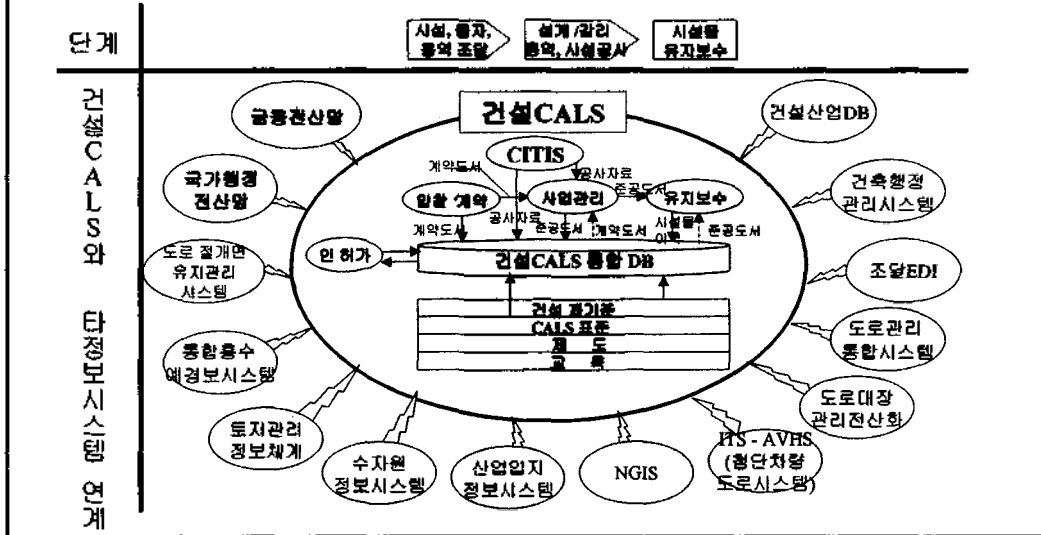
단계

시설, 용지, 용역 조달

설계/감리 용역, 시설공사

시설물 유지보수

건설CALS와 타정보시스템 연계

건설CALS

금융전산망

CITIS

건설산업DB

국가행정 전산망

계약도서

공사자료

준공도서

건축행정 관리시스템

입찰/계약

사업관리

유지보수

공사자료

계약도서

준공도서

계약도서

시설물 이력

준공도서

도로 굴개면 유지관리 시스템

인허가

건설CALS 통합 DB

조달EDI

건설 제기준

CALS 표준

제도

교육

도로관리 통합시스템

통합홍수 예경보시스템

도로대장 관리전산화

토지관리 정보체계

수자원 정보시스템

산업입지 정보시스템

NGIS

ITS - AVHS (첨단차량 도로시스템)